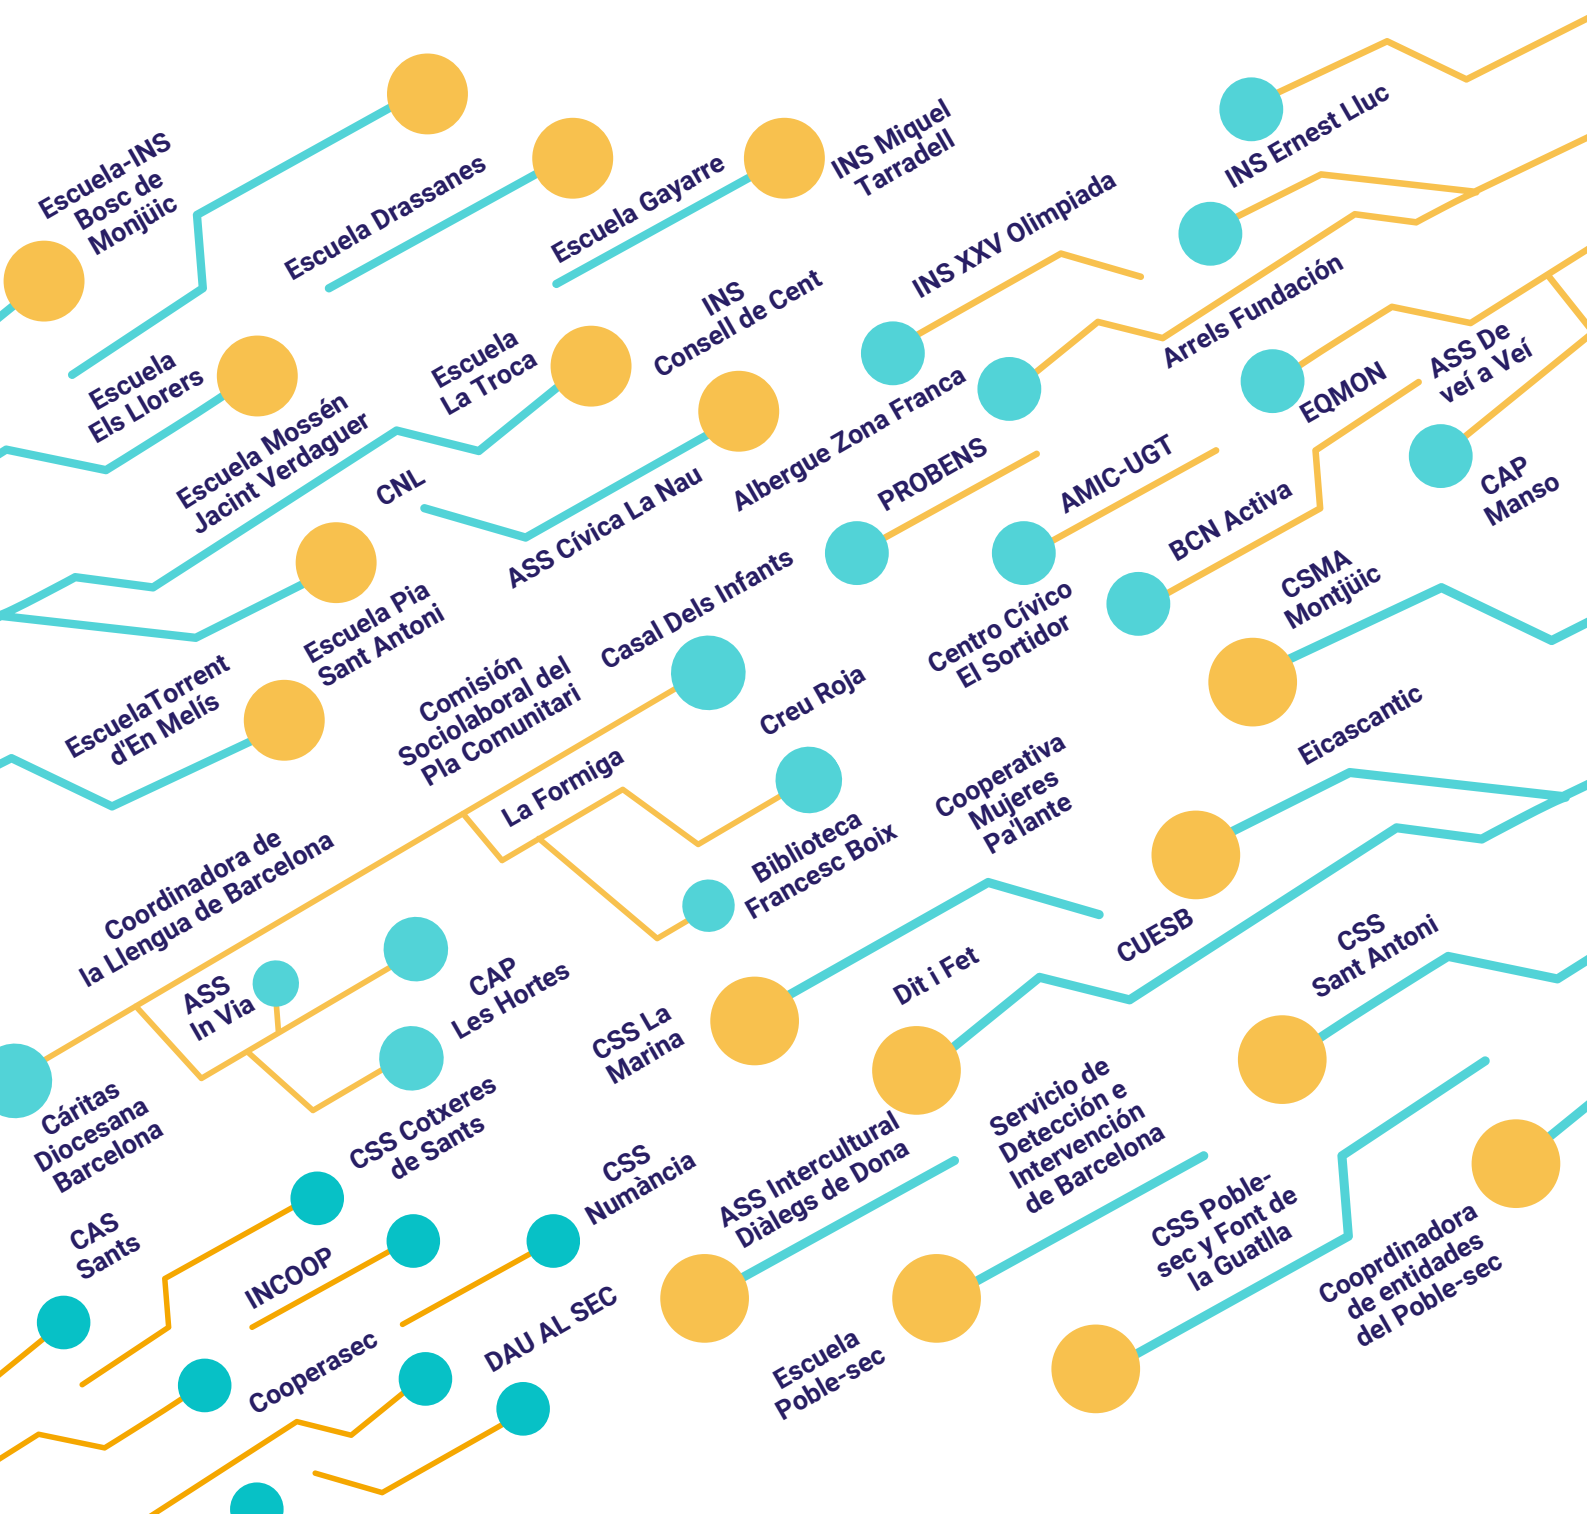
Escuela-INS Bosc de Monjüic

Escuela Drassanes

Escuela Gayarre

INS Miquel Tarradell

INS Ernest Lluc

Escuela Els Llorers

Escuela Mossén Jacint Verdaguer

Escuela La Troca

INS Consell de Cent

INS XXV Olimpiada

Arrels Fundación

CNL

ASS Cívica La Nau

Albergue Zona Franca

EQMON

ASS De veí a Veí

CAP Manso

PROBENS

AMIC-UGT

BCN Activa

EscuelaTorrent d'En Melís

Escuela Pia Sant Antoni

Comisión Sociolaboral del Pla Comunitari

Casal Dels Infants

Centro Cívico El Sortidor

CSMA Montjüic

Creu Roja

La Formiga

Biblioteca Francesc Boix

Cooperativa Mujeres Pa'lante

Eicascantic

Coordinadora de la Llengua de Barcelona

ASS In Via

CAP Les Hortes

CSS La Marina

Dit i Fet

CUESB

CSS Sant Antoni

Cáritas Diocesana Barcelona

CSS Cotxeres de Sants

ASS Intercultural Diàlegs de Dona

Servicio de Detección e Intervención de Barcelona

CAS Sants

INCOOP

CSS Numància

CSS Poble-sec y Font de la Guatlla

Cooprdinadora de entidades del Poble-sec

Cooperasec

DAU AL SEC

Escuela Poble-sec